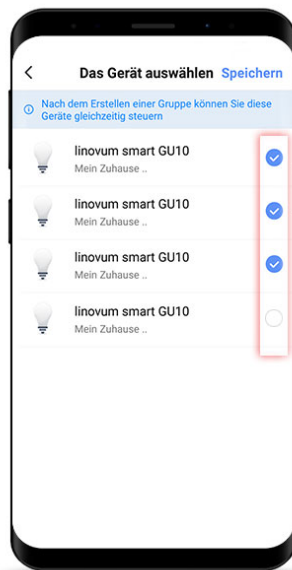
Das Gerät auswählen Speichern

Nach dem Erstellen einer Gruppe können Sie diese Geräte gleichzeitig steuern

linovum smart GU10
Mein Zuhause ..

linovum smart GU10
Mein Zuhause ..

linovum smart GU10
Mein Zuhause ..

linovum smart GU10
Mein Zuhause ..